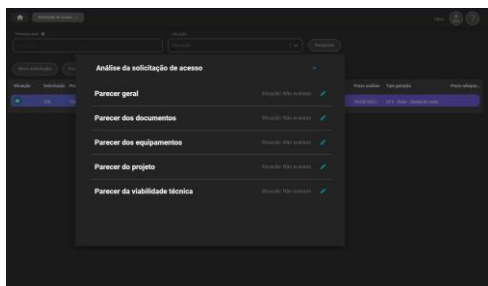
Análise da solicitação de acesso

Parecer geral
Situação: Não avaliado

Parecer dos documentos
Situação: Não avaliado

Parecer dos equipamentos
Situação: Não avaliado

Parecer do projeto
Situação: Não avaliado

Parecer da viabilidade técnica
Situação: Não avaliado